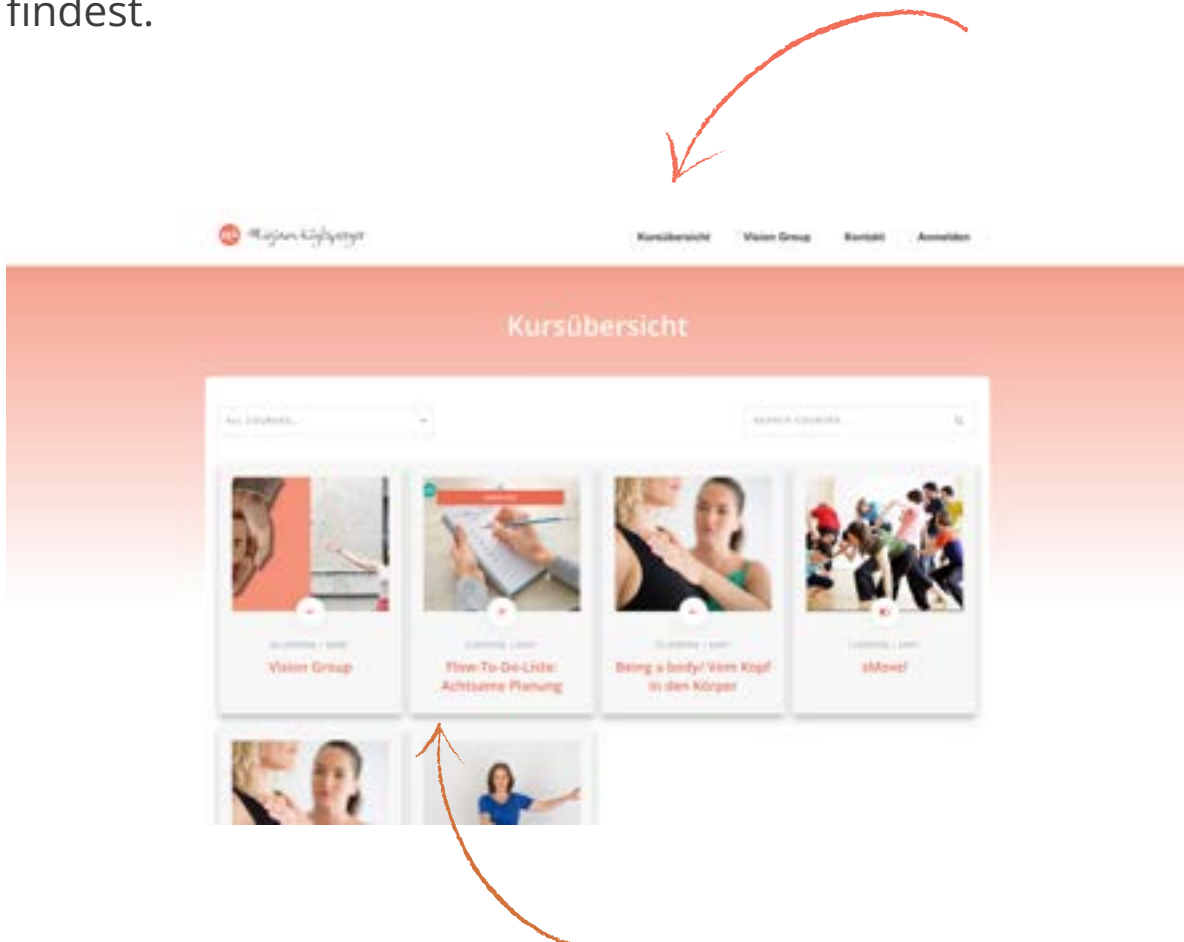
findest.

Marjam Kopfsgruber

Kursübersicht Vision Group Kontakt Anmelden

Kursübersicht

ALL COURSES... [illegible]

SEARCH COURSES... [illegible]

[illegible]

Vision Group

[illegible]

Flow-To-Do-Liste: Achtsame Planung

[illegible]

Being a body! Vom Kopf in den Körper

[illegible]

eMove!